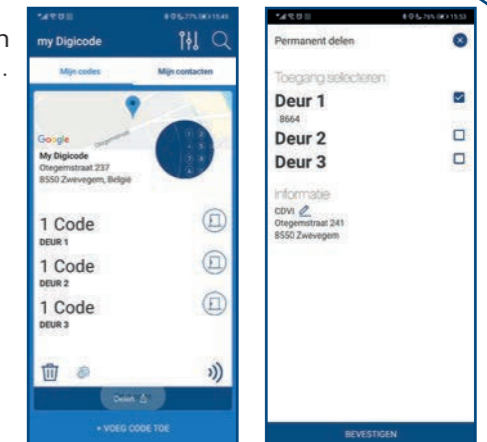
n
.

my Digicode

Mijn codes
Mijn contacten

Google
My Digicode
Otegemstraat 237
8550 Zwevegem, Belgie

1 Code
DEUR 1
1 Code
DEUR 2
1 Code
DEUR 3

Delen

+ VOEG CODE TOE

Permanent delen

Toegang selecteren
Deur 1
8664
Deur 2
Deur 3

Informatie
CDVI
Otegemstraat 241
8550 Zwevegem

BEVESTIGEN